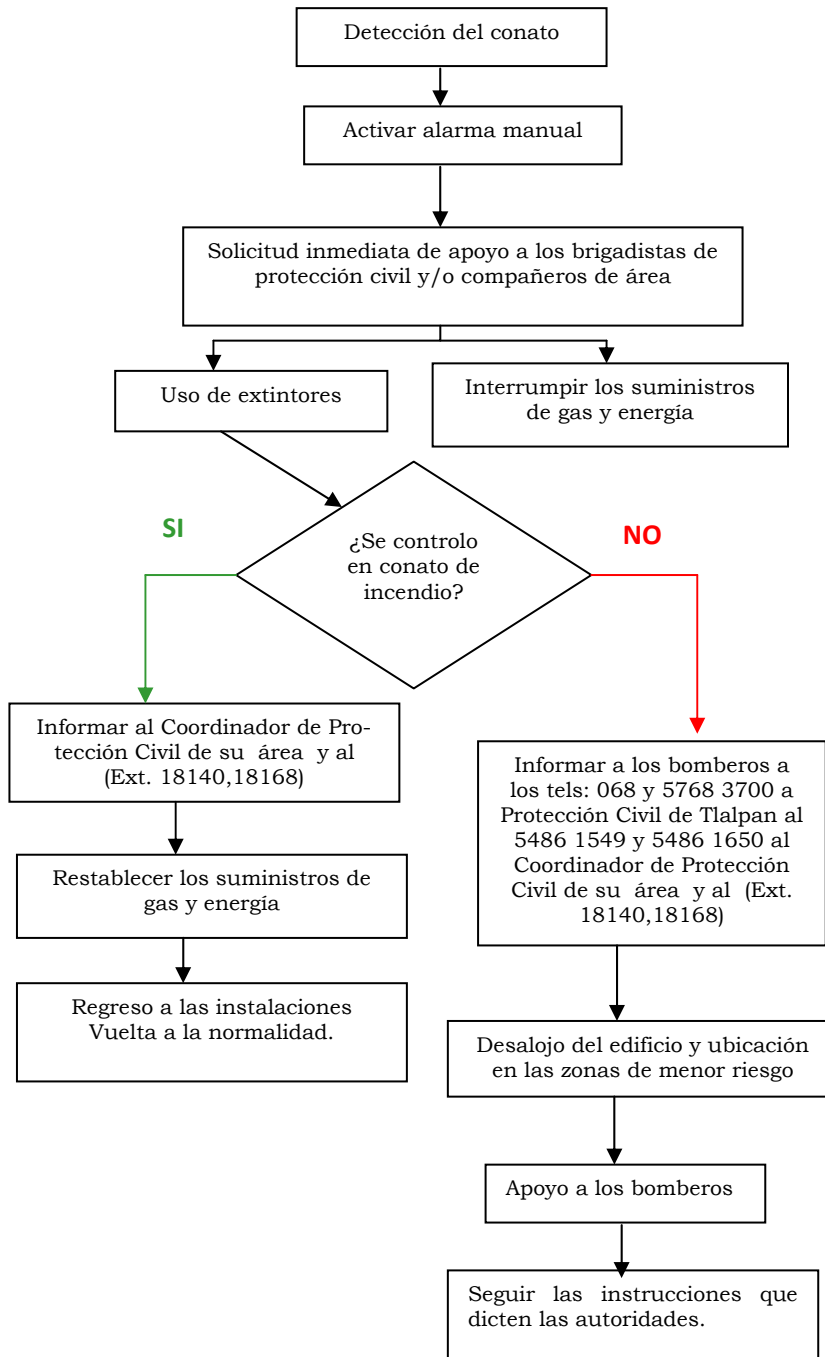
Detección del conato

Activar alarma manual

Solicitud inmediata de apoyo a los brigadistas de protección civil y/o compañeros de área

Uso de extintores

Interrumpir los suministros de gas y energía

SI

¿Se controlo en conato de incendio?

NO

Informar al Coordinador de Protección Civil de su área y al (Ext. 18140,18168)

Restablecer los suministros de gas y energía

Regreso a las instalaciones Vuelta a la normalidad.

Informar a los bomberos a los tels: 068 y 5768 3700 a Protección Civil de Tlalpan al 5486 1549 y 5486 1650 al Coordinador de Protección Civil de su área y al (Ext. 18140,18168)

Desalojo del edificio y ubicación en las zonas de menor riesgo

Apoyo a los bomberos

Seguir las instrucciones que dicten las autoridades.